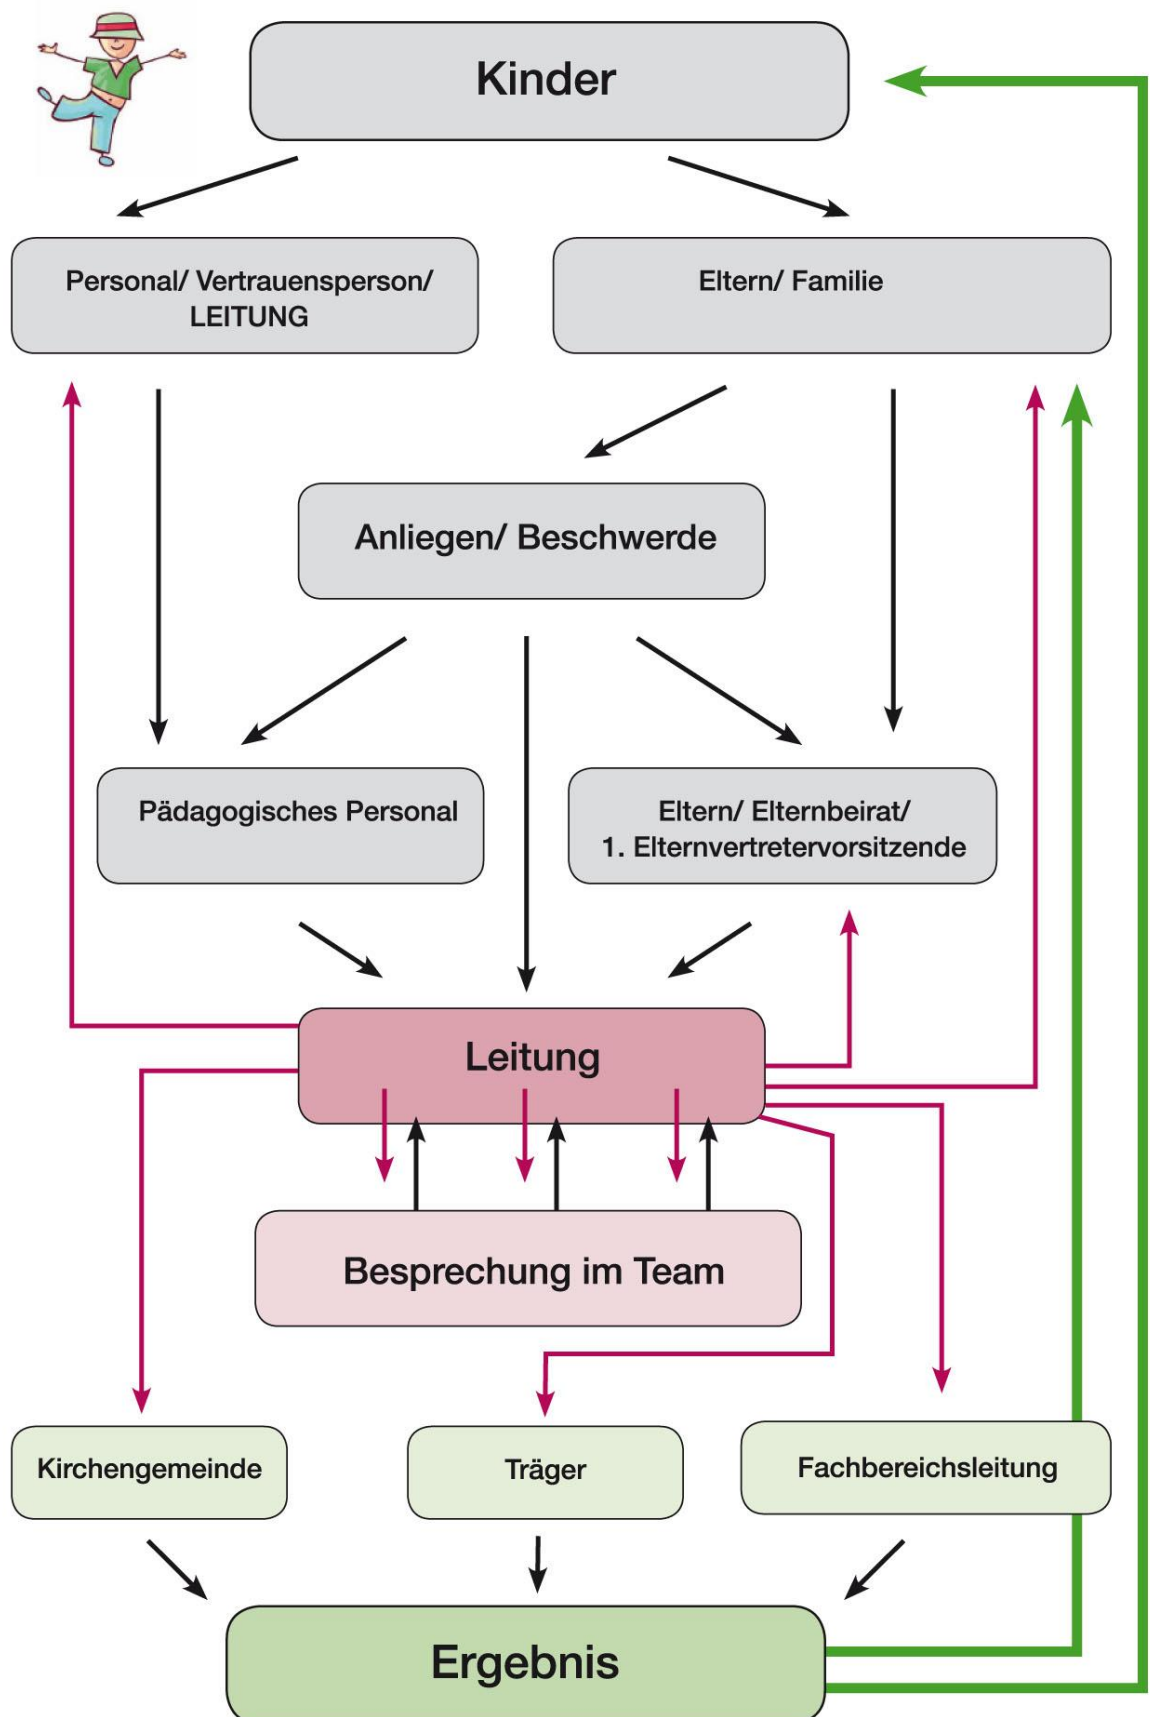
Kinder

Personal/ Vertrauensperson/ LEITUNG

Eltern/ Familie

Anliegen/ Beschwerde

Pädagogisches Personal

Eltern/ Elternbeirat/ 1. Elternvertretervorsitzende

Leitung

Besprechung im Team

Kirchengemeinde

Träger

Fachbereichsleitung

Ergebnis